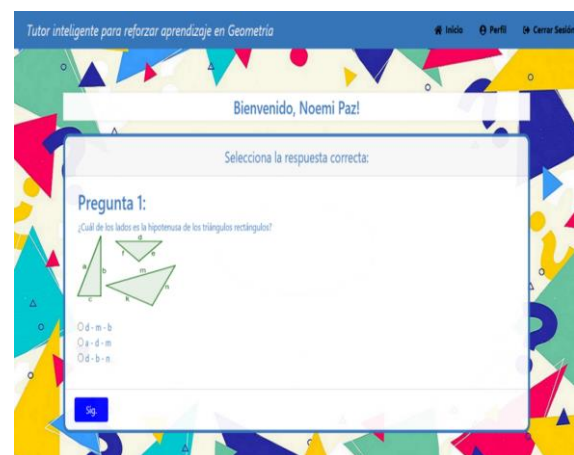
Tutor inteligente para reforzar aprendizaje en Geometría

Inicio Perfil Cerrar Sesión

Bienvenido, Noemi Paz!

Selecciona la respuesta correcta:

Pregunta 1:

¿Cuál de los lados es la hipotenusa de los triángulos rectángulos?

a b c d e f m n k

d - m - b
a - d - m
d - b - n

Sig.